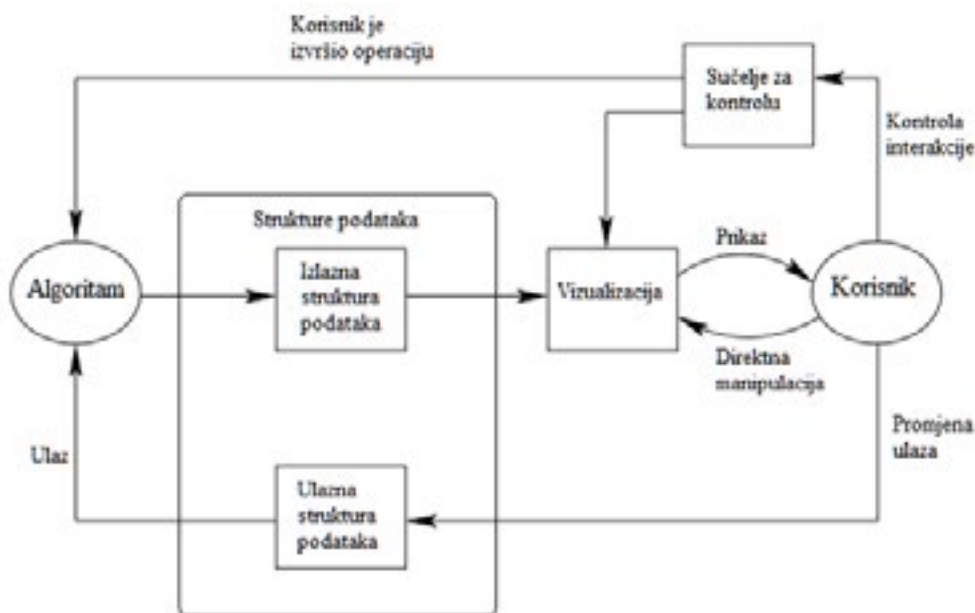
Korisnik je izvršio operaciju

Sučelje za kontrolu

Kontrola interakcije

Strukture podataka

Algoritam

Izlazna struktura podataka

Vizualizacija

Prikaz

Korisnik

Direktna manipulacija

Promjena ulaza

Ulaz

Ulazna struktura podataka